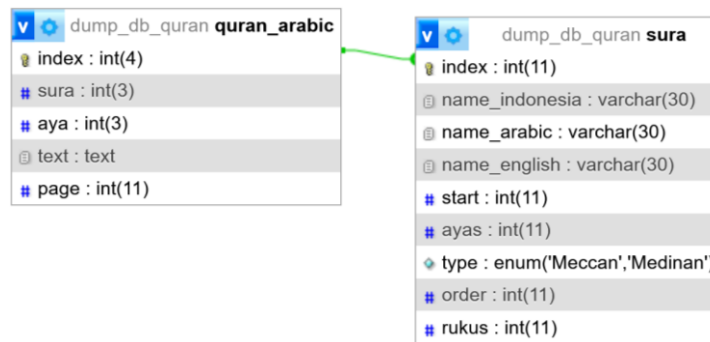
v dump_db_quran quran_arabic
index : int(4)
# sura : int(3)
# aya : int(3)
text : text
# page : int(11)

v dump_db_quran sura
index : int(11)
name_indonesia : varchar(30)
name_arabic : varchar(30)
name_english : varchar(30)
# start : int(11)
# ayas : int(11)
type : enum('Meccan','Medinan'
# order : int(11)
# rukus : int(11)